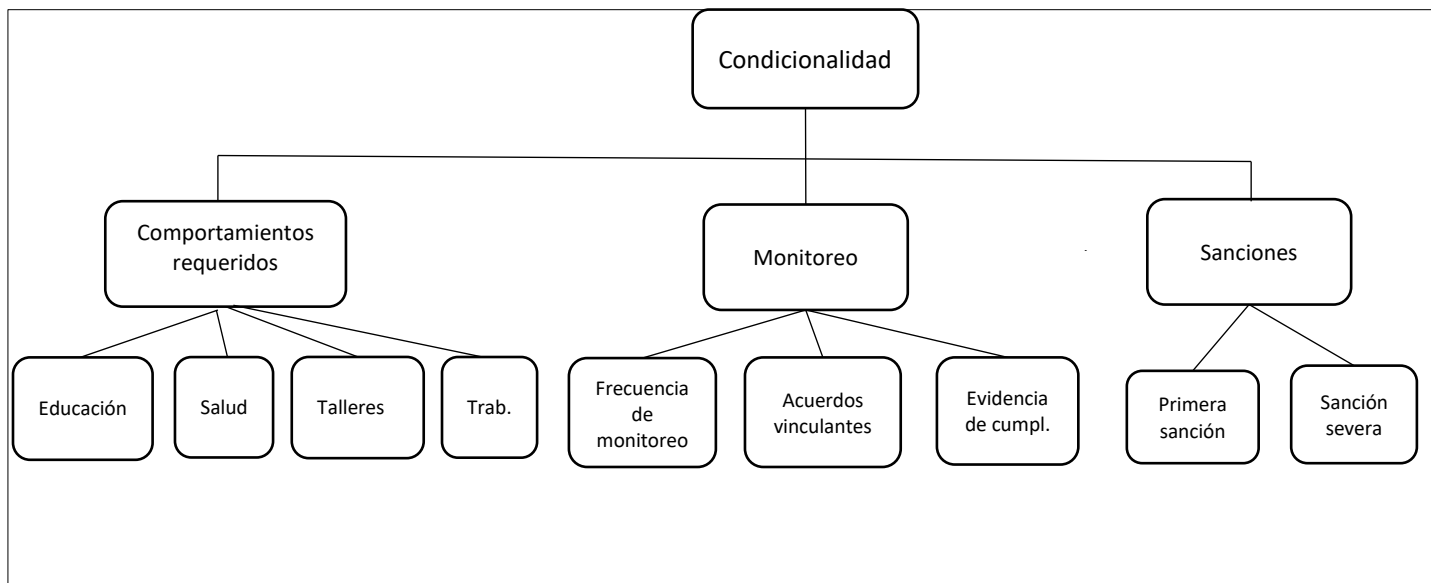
Condicionalidad

Comportamientos requeridos

Monitoreo

Sanciones

Educación

Salud

Talleres

Trab.

Frecuencia de monitoreo

Acuerdos vinculantes

Evidencia de cumpl.

Primera sanción

Sanción severa